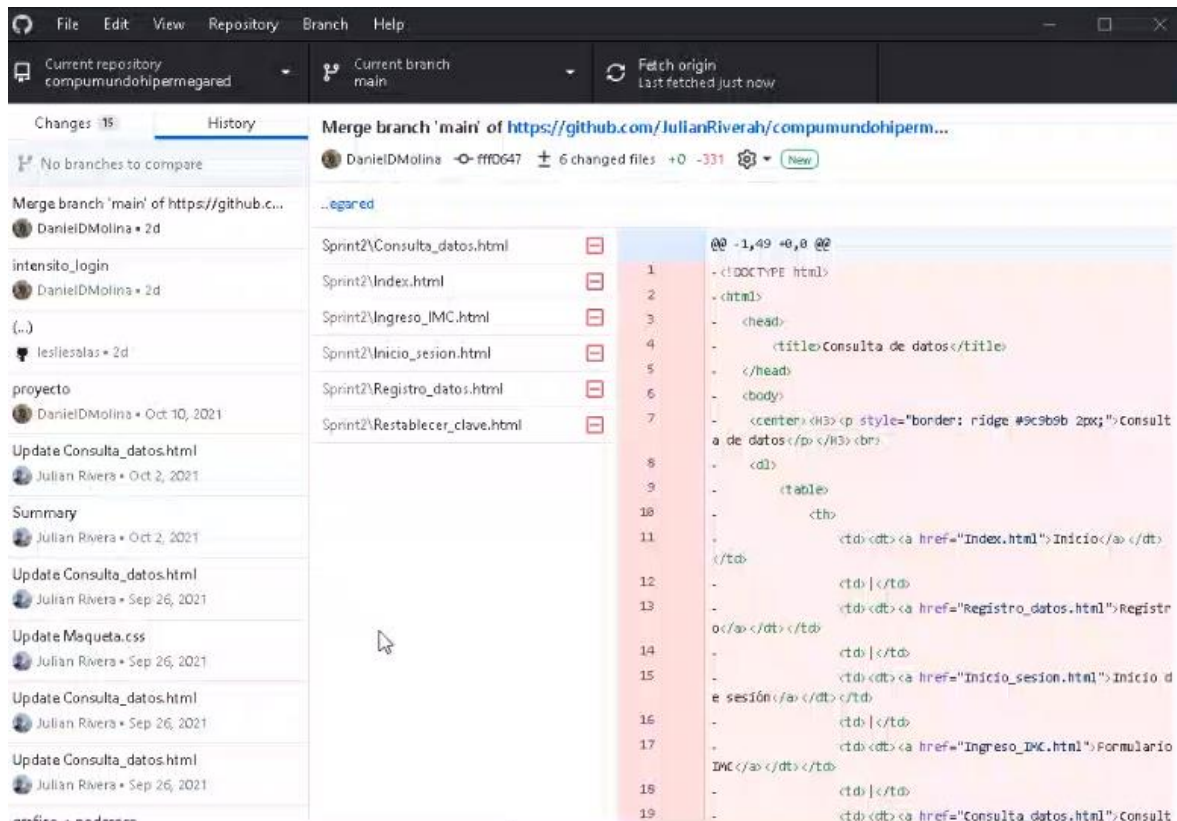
File Edit View Repository Branch Help

Current repository
compumundohipermegared

Current branch
main

Fetch origin
Last fetched just now

Changes 15 History

No branches to compare

Merge branch 'main' of https://github.c...
DanielDMolina • 2d

intensito_login
DanielDMolina • 2d

(...)
lesliesalas • 2d

proyecto
DanielDMolina • Oct 10, 2021

Update Consulta_datos.html
Julian Rivera • Oct 2, 2021

Summary
Julian Rivera • Oct 2, 2021

Update Consulta_datos.html
Julian Rivera • Sep 26, 2021

Update Maqueta.css
Julian Rivera • Sep 26, 2021

Update Consulta_datos.html
Julian Rivera • Sep 26, 2021

Update Consulta_datos.html
Julian Rivera • Sep 26, 2021

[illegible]

Merge branch 'main' of https://github.com/JulianRiverah/compumundohiperm...

DanielDMolina fff0647 6 changed files +0 -331 New

...egared

Sprint2\Consulta_datos.html
Sprint2\Index.html
Sprint2\Ingreso_IMC.html
Sprint2\Inicio_sesion.html
Sprint2\Registro_datos.html
Sprint2\Restablecer_clave.html

@@ -1,49 +0,0 @@
1 - <!DOCTYPE html>
2 - <html>
3 - <head>
4 - <title>Consulta de datos</title>
5 - </head>
6 - <body>
7 - <center><H3><p style="border: ridge #9c9b9b 2px;">Consulta de datos</p></H3><br>
8 - <dl>
9 - <table>
10 - <th>
11 - <td><dt><a href="Index.html">Inicio</a></dt></td>
12 - <td>|</td>
13 - <td><dt><a href="Registro_datos.html">Registro</a></dt></td>
14 - <td>|</td>
15 - <td><dt><a href="Inicio_sesion.html">Inicio de sesión</a></dt></td>
16 - <td>|</td>
17 - <td><dt><a href="Ingreso_IMC.html">Formulario IMC</a></dt></td>
18 - <td>|</td>
19 - <td><dt><a href="Consulta_datos.html">Consult